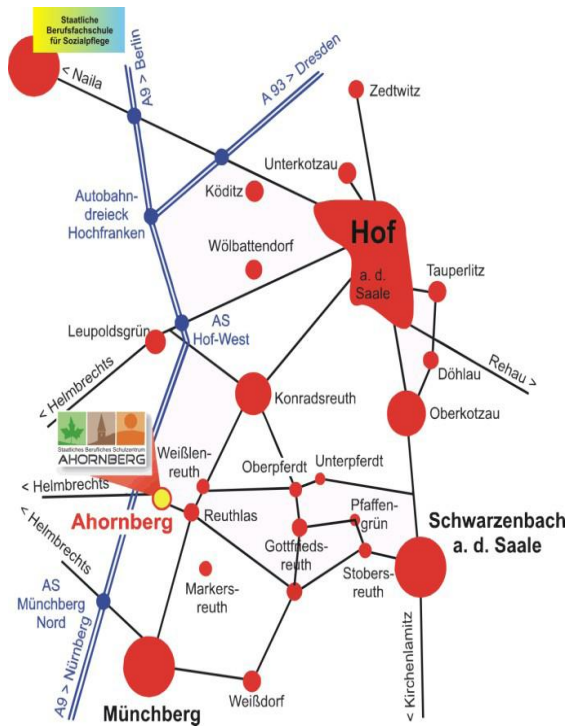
Staatliche Berufsfachschule für Sozialpflege

< Naila
A9 > Berlin
A 93 > Dresden
Zedtwitz
Unterkotzau
Köditz
Autobahndreieck Hochfranken
Hof
a. d. Saale
Wölbattendorf
Tauperlitz
Leupoldsgrün
AS Hof-West
Rehau >
Döhlau
< Helmbrechts
Konradsreuth
Oberkotzau
Staatliches Berufliches Schulzentrum AHORNBERG
Weißlenreuth
Oberpferdt
Unterpferdt
< Helmbrechts
Ahornberg
Reuthlas
Pfaffengrün
Schwarzenbach a. d. Saale
< Helmbrechts
Gottfriedsreuth
Stobersreuth
AS Münchberg Nord
Markersreuth
< Kirchenlamitz
A9 > Nürnberg
Weißdorf
Münchberg